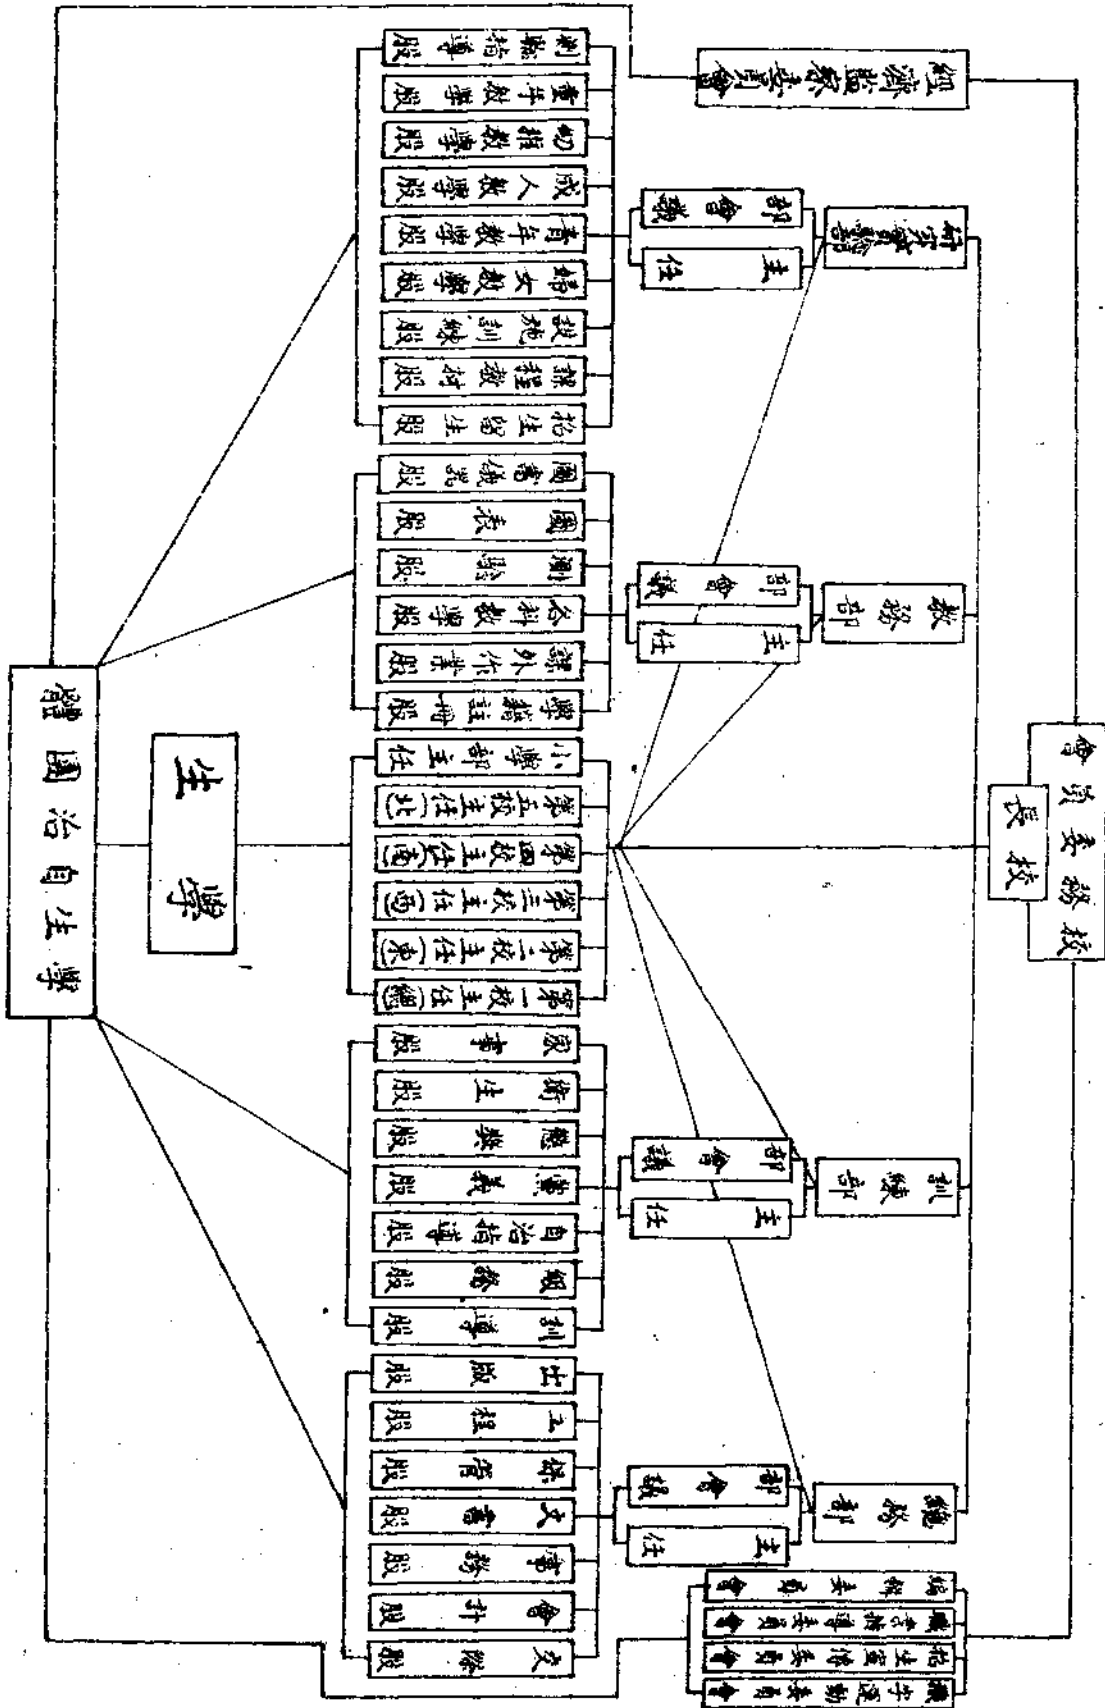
經濟監察委員會

校務委員會

校長

研究委員會

部會議

主任

教務部

部會議

主任

訓育部

部會議

主任

總務部

部會議

主任

編輯委員會

職業指導委員會

招生宣傳委員會

學生運動委員會

學生自治團體

學生

測驗指導股
童年教學股
初級教學股
成人教學股
青年教學股
婦女教學股
技術訓練股
課程教材股
招生留生股

圖書儀器股
圖表股
測驗股
分科教學股
課外作業股
學籍註冊股

小學部主任
第五校主任(北)
第四校主任(南)
第三校主任(西)
第二校主任(東)
第一校主任(總)

家事股
衛生股
體育股
康樂股
自治指導股
風紀股
訓導股

出版股
工程股
保管股
文書股
事務股
會計股
交際股